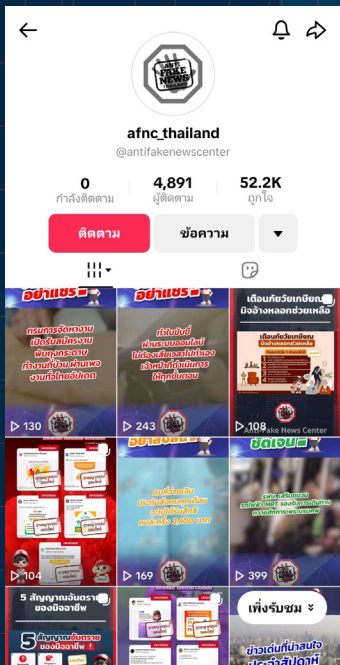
afnc_thailand
@antifakenewscenter

0
กำลังติดตาม

4,891
ผู้ติดตาม

52.2K
ถูกใจ

ติดตาม
ข้อความ

อย่าแชร์
กรมการจัดหางาน เปิดรับสมัครงาน พับถุงกระดาษ ทำงานที่บ้าน ผ่านเพจ งานทำที่ไทยอันเดอ
130

อย่าแชร์
ทำเงินง่ายๆ ผ่านระบบออนไลน์ ไม่ต้องเสียเวลาไปทำงาน เจ้าของเงินการ ให้ทุกชั่วโมง
243

เตือนภัยวัยเกษียณ มิจฉาชีพหลอกช่วยเหลือ
เตือนภัยวัยเกษียณ
108

104

ชุดเงิน
169

ชัดเจน
399

5 สัญญาณอันตราย ของมิจฉาชีพ
5 สัญญาณอันตราย ของมิจฉาชีพ

เพิ่งรับชม

ข่าวเด่นที่น่าสนใจ ประจำสัปดาห์